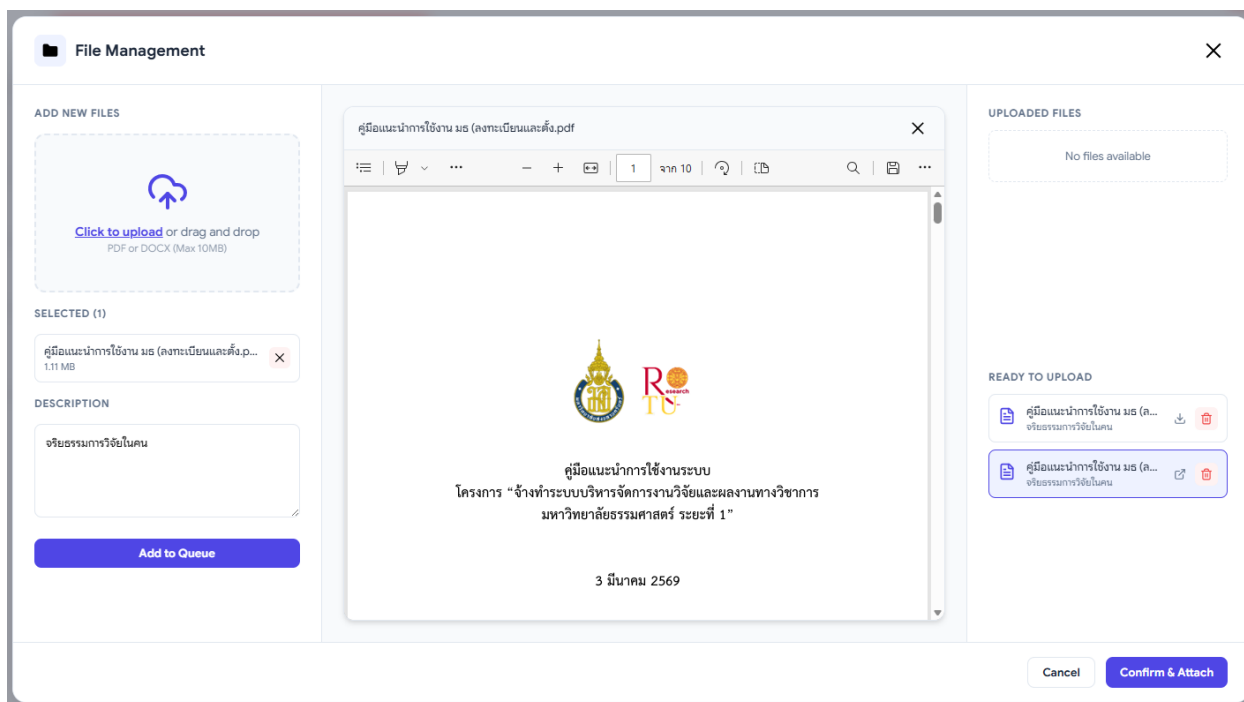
File Management

ADD NEW FILES

Click to upload or drag and drop
PDF or DOCX (Max 10MB)

SELECTED (1)

คู่มือแนะนำการใช้งาน มธ (ลงทะเบียนและตั้ง.p...
1.11 MB

DESCRIPTION

จริยธรรมการวิจัยในคน

Add to Queue

คู่มือแนะนำการใช้งาน มธ (ลงทะเบียนและตั้ง.pdf

1 จาก 10

Research TU

คู่มือแนะนำการใช้งานระบบ
โครงการ "จ้างทำระบบบริหารจัดการงานวิจัยและผลงานทางวิชาการ มหาวิทยาลัยธรรมศาสตร์ ระยะที่ 1"

3 มีนาคม 2569

UPLOADED FILES

No files available

READY TO UPLOAD

คู่มือแนะนำการใช้งาน มธ (ล...
จริยธรรมการวิจัยในคน

คู่มือแนะนำการใช้งาน มธ (ล...
จริยธรรมการวิจัยในคน

Cancel

Confirm & Attach